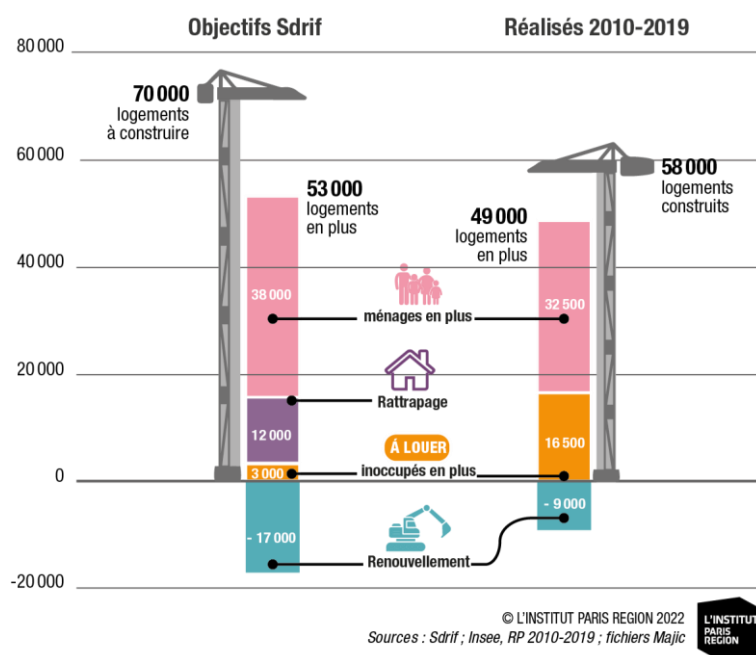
Objectifs Sdrif

Réalisés 2010-2019

80 000

70 000 logements à construire

60 000

58 000 logements construits

53 000 logements en plus

49 000 logements en plus

40 000

38 000

ménages en plus

32 500

20 000

Rattrapage

12 000

À LOUER

16 500

3 000

inoccupés en plus

0

- 9 000

- 17 000

Renouvellement

-20 000

© L'INSTITUT PARIS REGION 2022

Sources : Sdrif ; Insee, RP 2010-2019 ; fichiers Majic

L'INSTITUT PARIS REGION